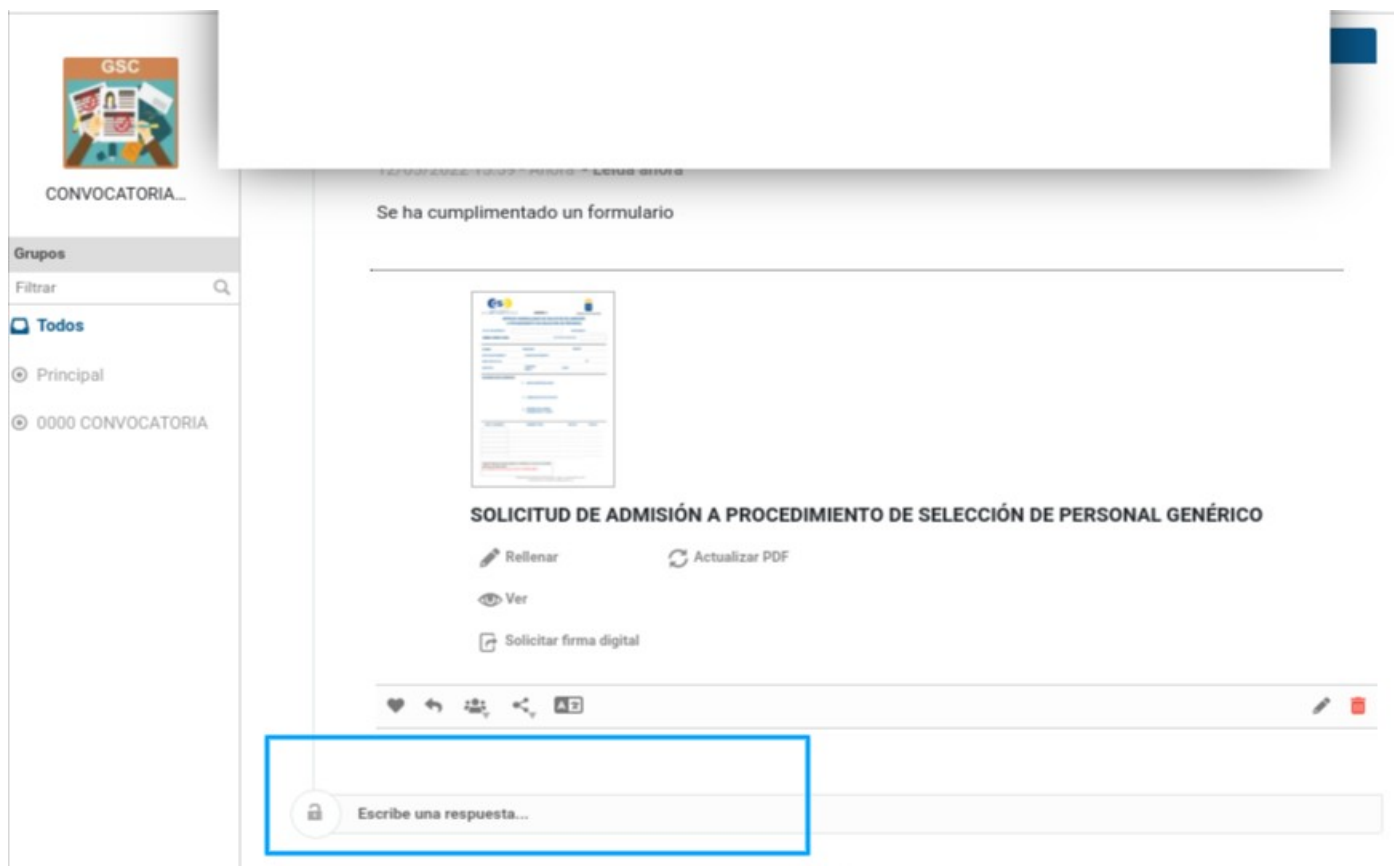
GSC

CONVOCATORIA...

Grupos

Filtrar

Todos

Principal

0000 CONVOCATORIA

12/05/2022 13:59 - Ahora - Leída ahora

Se ha cumplimentado un formulario

SOLICITUD DE ADMISIÓN A PROCEDIMIENTO DE SELECCIÓN DE PERSONAL GENÉRICO

Rellenar

Actualizar PDF

Ver

Solicitar firma digital

Escribe una respuesta...